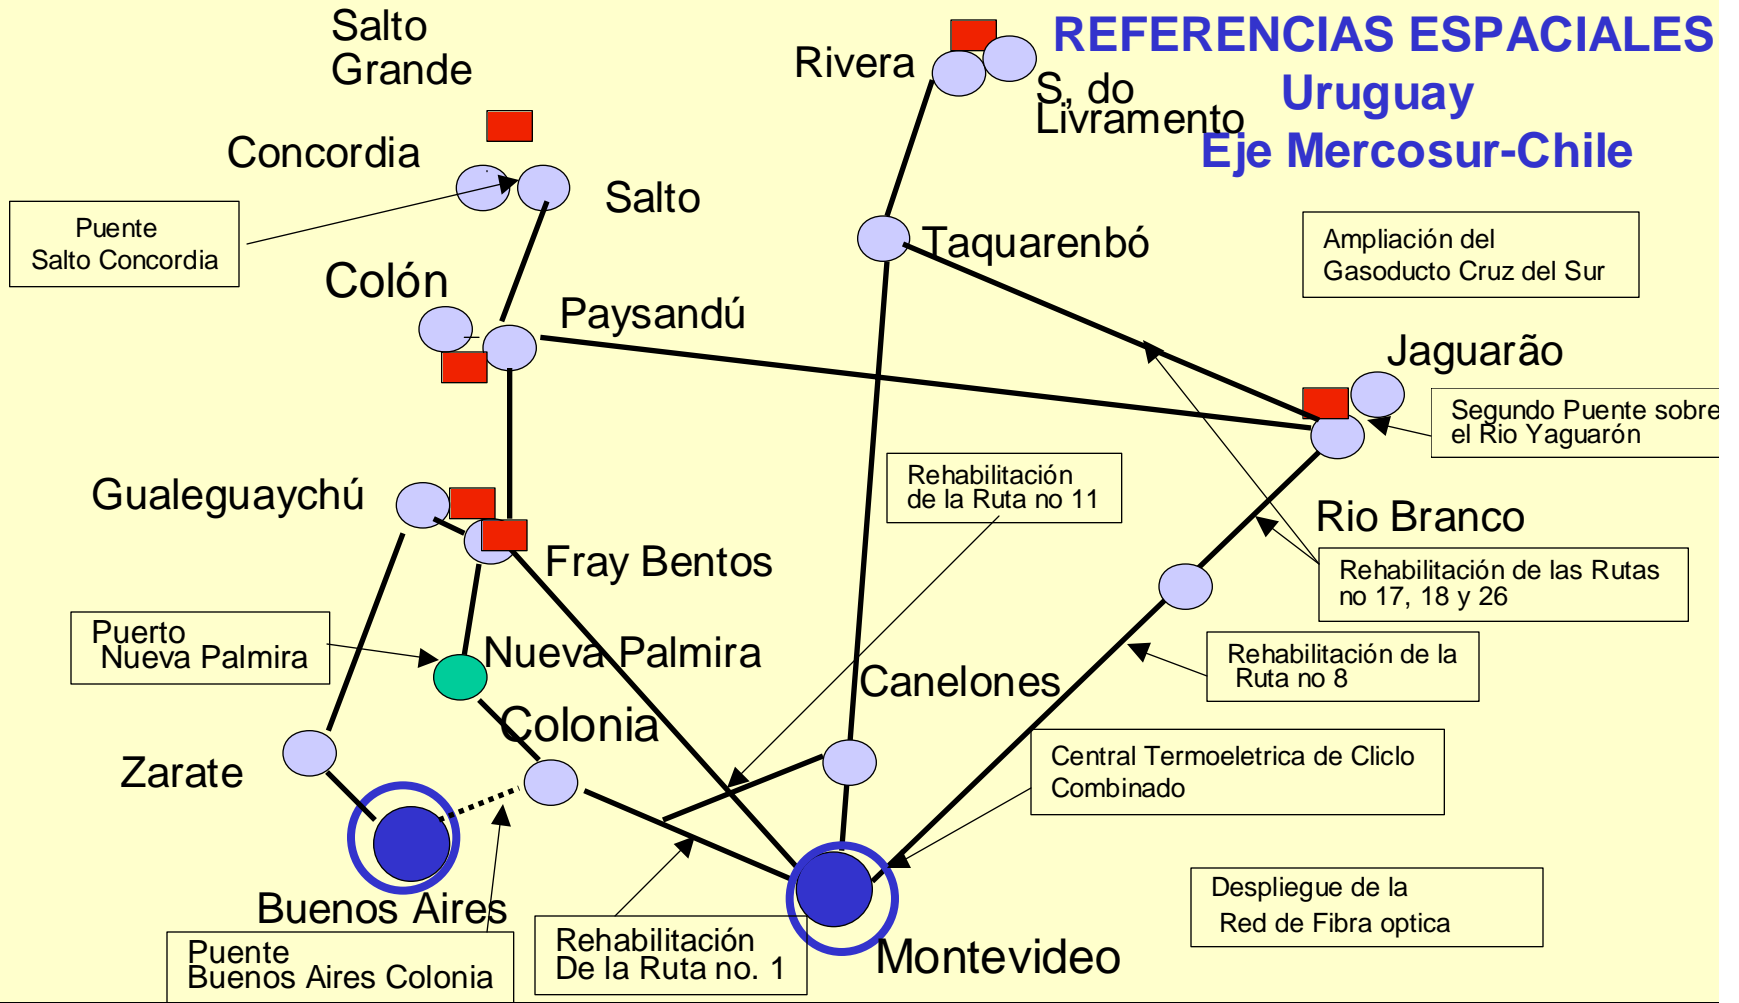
REFERENCIAS ESPACIALES
Uruguay
Eje Mercosur-Chile

Salto Grande

Rivera

S, do Livramento

Concordia

Salto

Puente Salto Concordia

Taquarenbó

Ampliación del Gasoducto Cruz del Sur

Colón

Paysandú

Jaguarão

Segundo Puente sobre el Rio Yaguarón

Rehabilitación de la Ruta no 11

Gualeguaychú

Rio Branco

Fray Bentos

Rehabilitación de las Rutas no 17, 18 y 26

Puerto Nueva Palmira

Nueva Palmira

Rehabilitación de la Ruta no 8

Canelones

Colonia

Zarate

Central Termoeletrica de Ciclo Combinado

Buenos Aires

Despliegue de la Red de Fibra optica

Puente Buenos Aires Colonia

Rehabilitación De la Ruta no. 1

Montevideo